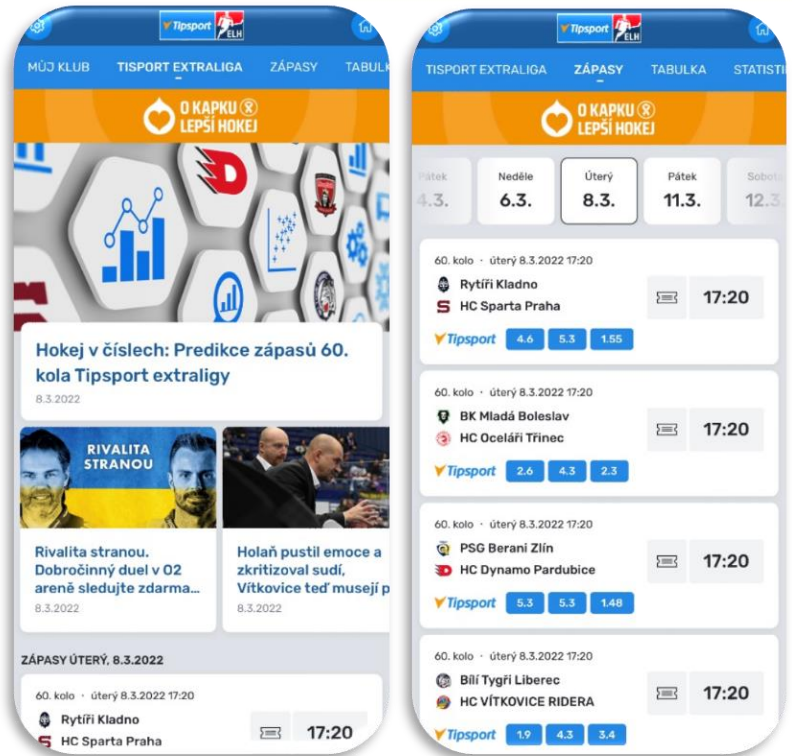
Tipsport ELH

MŮJ KLUB TIPSPORT EXTRALIGA ZÁPASY TABULK

O KAPKU LEPŠÍ HOKEJ

Hokej v číslech: Predikce zápasů 60. kola Tipsport extraligy

8.3.2022

RIVALITA STRANOU

Rivalita stranou. Dobročinný duel v O2 aréně sledujte zdarma...

8.3.2022

Holaň pustil emoce a zkritizoval sudí, Vítkovice teď musejí p

8.3.2022

ZÁPASY ÚTERÝ, 8.3.2022

60. kolo · úterý 8.3.2022 17:20

Rytíři Kladno

HC Sparta Praha

17:20

Tipsport ELH

TISPORT EXTRALIGA ZÁPASY TABULKA STATISTI

O KAPKU LEPŠÍ HOKEJ

| Pátek 4.3. | Neděle 6.3. | Úterý 8.3. | Pátek 11.3. | Sobota 12.3. |
|---|---|---|---|---|

60. kolo · úterý 8.3.2022 17:20

Rytíři Kladno

HC Sparta Praha

17:20

Tipsport 4.6 5.3 1.55

60. kolo · úterý 8.3.2022 17:20

BK Mladá Boleslav

HC Oceláři Třinec

17:20

Tipsport 2.6 4.3 2.3

60. kolo · úterý 8.3.2022 17:20

PSG Berani Zlín

HC Dynamo Pardubice

17:20

Tipsport 5.3 5.3 1.48

60. kolo · úterý 8.3.2022 17:20

Bílí Tygři Liberec

HC VÍTKOVICE RIDERA

17:20

Tipsport 1.9 4.3 3.4